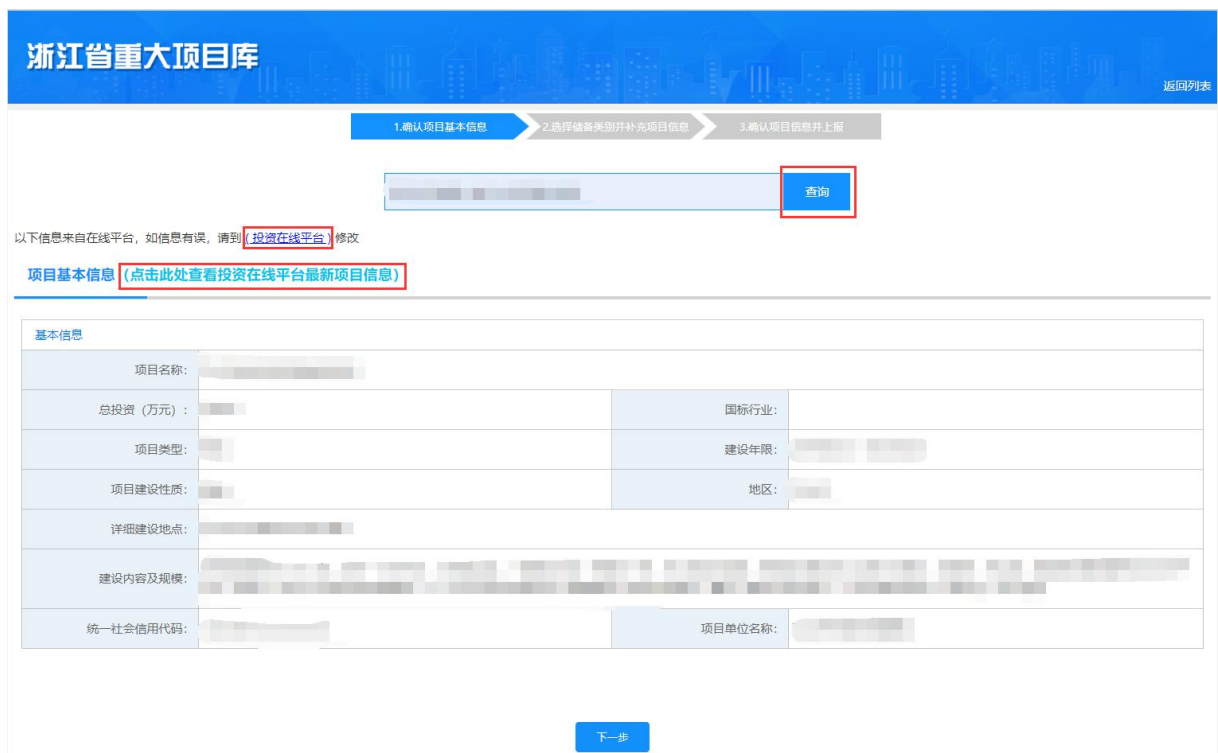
浙江省重大项目库

返回列表

1.确认项目基本信息　2.选择储备类别并补充项目信息　3.确认项目信息并上报

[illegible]　查询

以下信息来自在线平台，如信息有误，请到（投资在线平台）修改

项目基本信息（点击此处查看投资在线平台最新项目信息）

基本信息

| | | | |
|---|---|---|---|
| 项目名称: | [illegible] | | |
| 总投资（万元）: | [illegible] | 国标行业: | |
| 项目类型: | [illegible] | 建设年限: | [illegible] |
| 项目建设性质: | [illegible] | 地区: | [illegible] |
| 详细建设地点: | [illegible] | | |
| 建设内容及规模: | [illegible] | | |
| 统一社会信用代码: | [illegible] | 项目单位名称: | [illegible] |

下一步